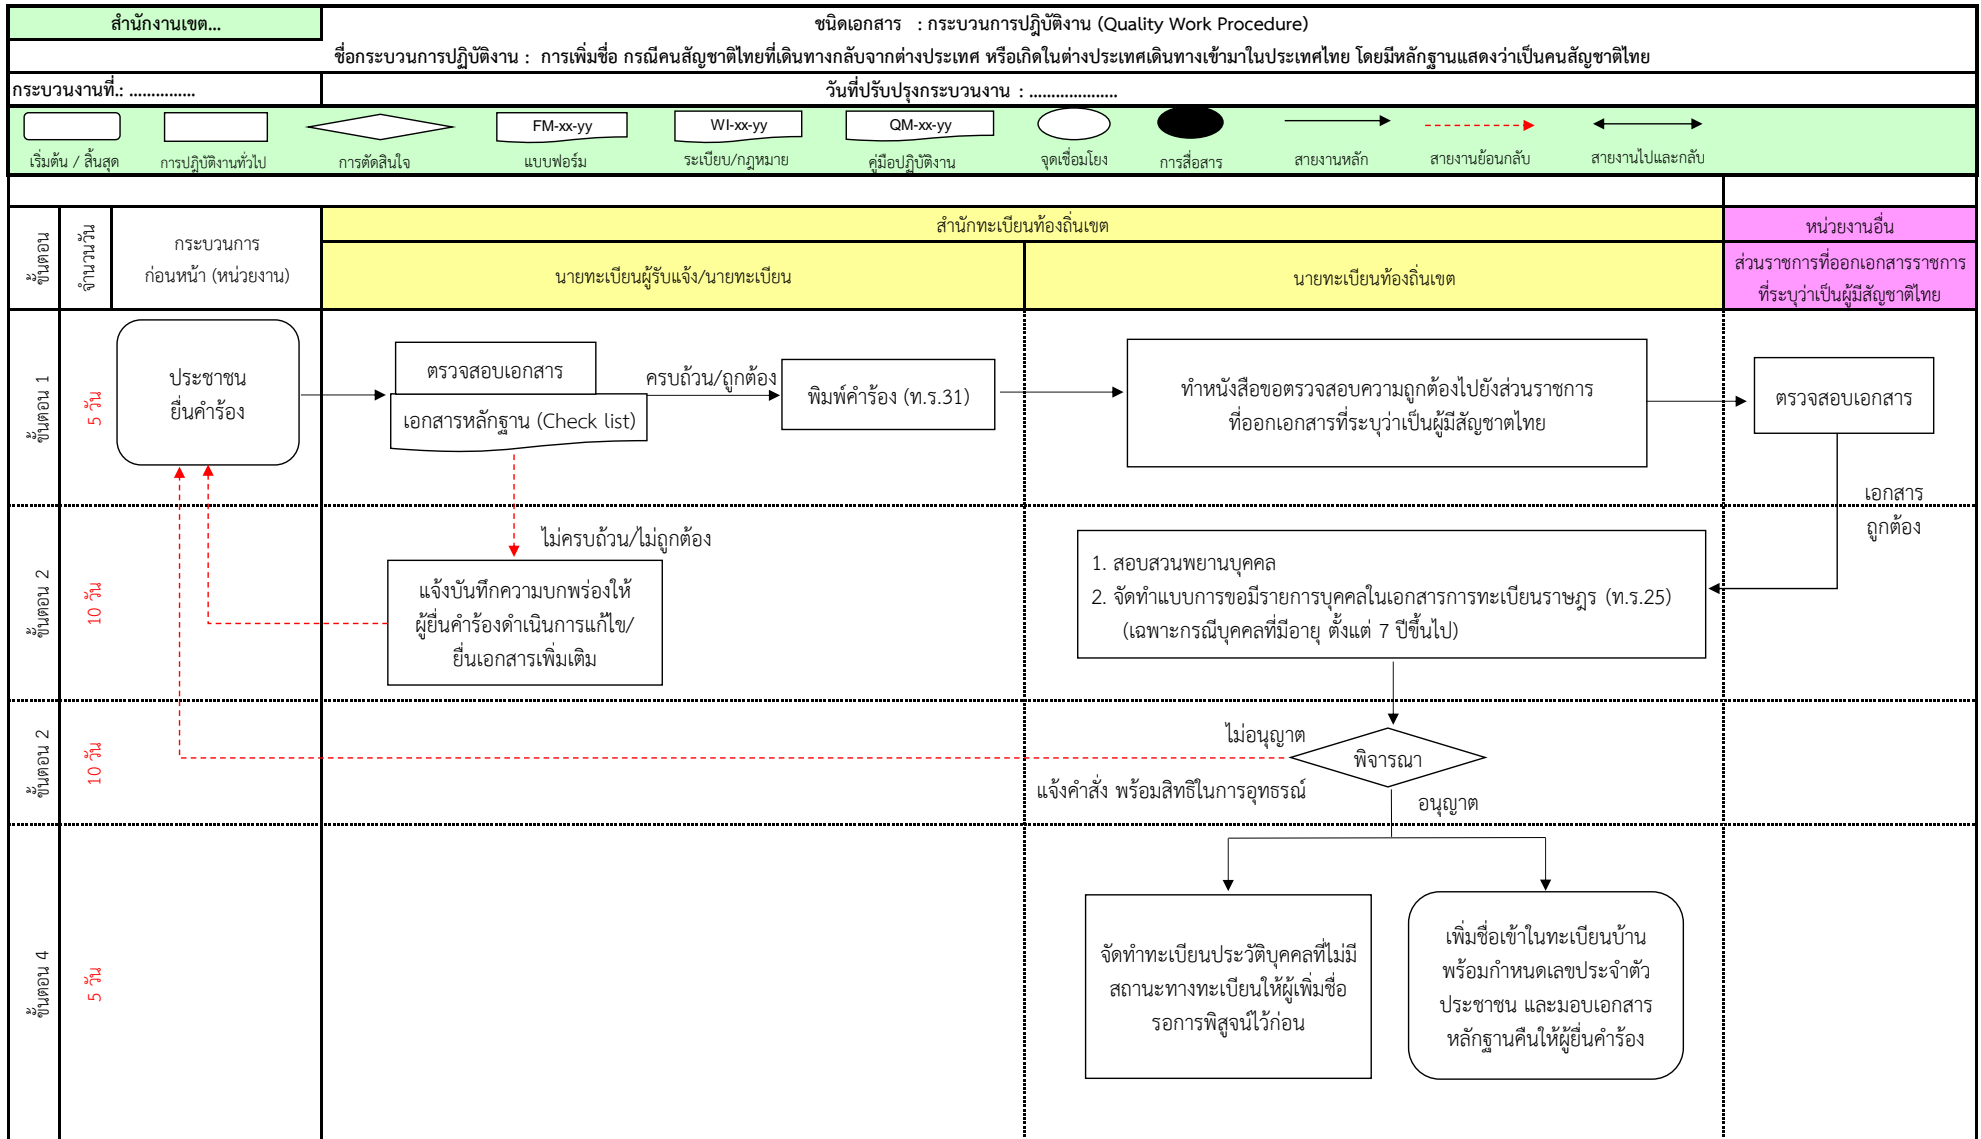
สำนักงานเขต...

ชนิดเอกสาร : กระบวนการปฏิบัติงาน (Quality Work Procedure)

ชื่อกระบวนการปฏิบัติงาน : การเพิ่มชื่อ กรณีคนสัญชาติไทยที่เดินทางกลับจากต่างประเทศ หรือเกิดในต่างประเทศเดินทางเข้ามาในประเทศไทย โดยมีหลักฐานแสดงว่าเป็นคนสัญชาติไทย

กระบวนงานที่.: ..............

วันที่ปรับปรุงกระบวนงาน : ....................

FM-xx-yy
WI-xx-yy
QM-xx-yy

เริ่มต้น / สิ้นสุด
การปฏิบัติงานทั่วไป
การตัดสินใจ
แบบฟอร์ม
ระเบียบ/กฎหมาย
คู่มือปฏิบัติงาน
จุดเชื่อมโยง
การสื่อสาร
สายงานหลัก
สายงานย้อนกลับ
สายงานไปและกลับ

ขั้นตอน
จำนวนวัน
กระบวนการก่อนหน้า (หน่วยงาน)
สำนักทะเบียนท้องถิ่นเขต
นายทะเบียนผู้รับแจ้ง/นายทะเบียน
นายทะเบียนท้องถิ่นเขต
หน่วยงานอื่น
ส่วนราชการที่ออกเอกสารราชการที่ระบุว่าเป็นผู้มีสัญชาติไทย

ขั้นตอน 1
5 วัน
ประชาชนยื่นคำร้อง
ตรวจสอบเอกสาร
เอกสารหลักฐาน (Check list)
ครบถ้วน/ถูกต้อง
พิมพ์คำร้อง (ท.ร.31)
ทำหนังสือขอตรวจสอบความถูกต้องไปยังส่วนราชการที่ออกเอกสารที่ระบุว่าเป็นผู้มีสัญชาติไทย
ตรวจสอบเอกสาร
เอกสารถูกต้อง

ขั้นตอน 2
10 วัน
ไม่ครบถ้วน/ไม่ถูกต้อง
แจ้งบันทึกความบกพร่องให้ผู้ยื่นคำร้องดำเนินการแก้ไข/ยื่นเอกสารเพิ่มเติม
1. สอบสวนพยานบุคคล
2. จัดทำแบบการขอมีรายการบุคคลในเอกสารการทะเบียนราษฎร (ท.ร.25) (เฉพาะกรณีบุคคลที่มีอายุ ตั้งแต่ 7 ปีขึ้นไป)

ขั้นตอน 2
10 วัน
ไม่อนุญาต
พิจารณา
แจ้งคำสั่ง พร้อมสิทธิในการอุทธรณ์
อนุญาต

ขั้นตอน 4
5 วัน
จัดทำทะเบียนประวัติบุคคลที่ไม่มีสถานะทางทะเบียนให้ผู้เพิ่มชื่อรอการพิสูจน์ไว้ก่อน
เพิ่มชื่อเข้าในทะเบียนบ้าน พร้อมกำหนดเลขประจำตัวประชาชน และมอบเอกสารหลักฐานคืนให้ผู้ยื่นคำร้อง